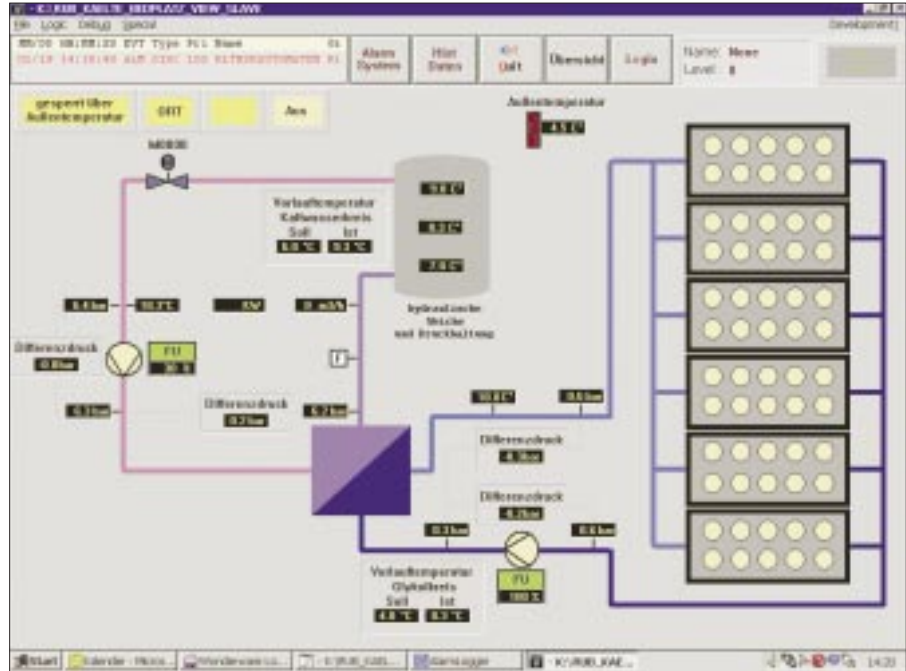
K:\RUB_KAELTE_BIOPLAST_VIEW_SLAVE
File Logic Debug Special
Development

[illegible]
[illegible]

Alarm System
Hist Daten
Quit
Übersicht
Login

Name: Meier
Level: 8

gesperrt über Außentemperatur
OFF
Aus

Außentemperatur
4.5 °C

M0030

Vorlauftemperatur Kaltwasserkreis
Soll Ist
6.0 °C 9.3 °C

9.0 °C
8.2 °C
7.8 °C

hydraulische Weiche und Druckhaltung

6.4 bar
10.2 °C
KW
0 m3/h

Differenzdruck
0.0 bar

FU
30 %

0.0 bar
Differenzdruck
0.2 bar
6.2 bar

10.0 °C
0.0 bar

Differenzdruck
4.3 bar

Differenzdruck
0.2 bar

0.3 bar
0.0 bar

Vorlauftemperatur Glykolkreis
Soll Ist
4.0 °C 8.3 °C

FU
100 %

Start
Kalender - Micro...
Wonderware ...
K:\RUB_KAEL...
Alarmlogger
K:\RUB_KAE...
14:20